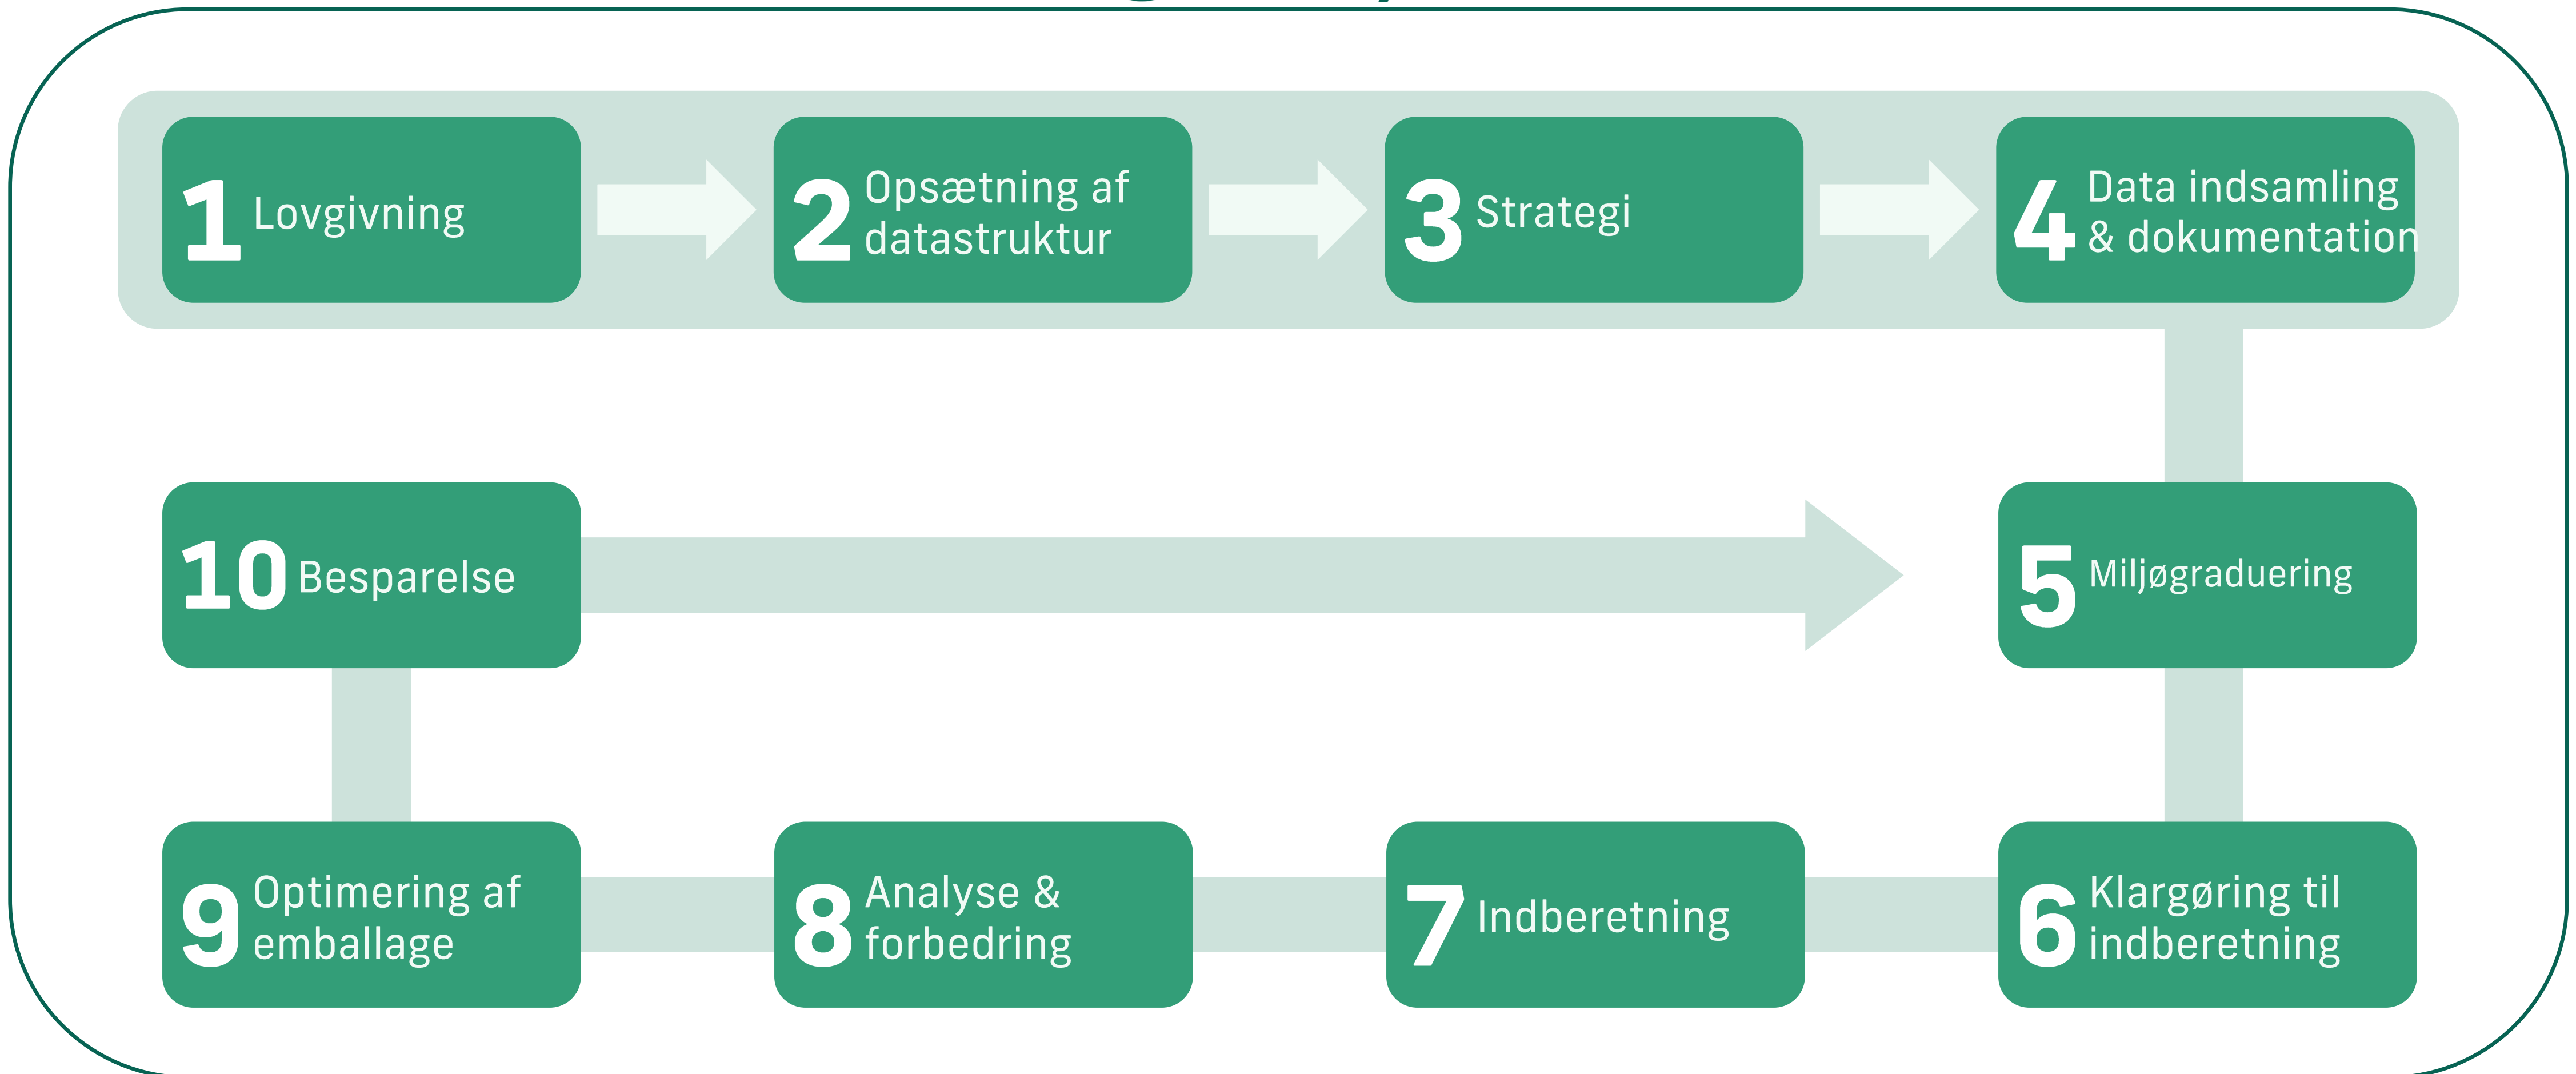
1 Lovgivning

2 Opsætning af datastruktur

3 Strategi

4 Data indsamling & dokumentation

5 Miljøgraduering

6 Klargøring til indberetning

7 Indberetning

8 Analyse & forbedring

9 Optimering af emballage

10 Besparelse